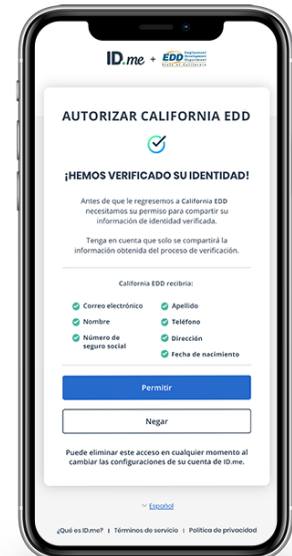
ID.me + EDD Employment Development Department State of California

AUTORIZAR CALIFORNIA EDD

¡HEMOS VERIFICADO SU IDENTIDAD!

Antes de que le regresemos a California EDD necesitamos su permiso para compartir su información de identidad verificada.

Tenga en cuenta que solo se compartirá la información obtenida del proceso de verificación.

California EDD recibirá:

| | |
|---|---|
| Correo electrónico | Apellido |
| Nombre | Teléfono |
| Número de seguro social | Dirección |
| | Fecha de nacimiento |

Permitir

Negar

Puede eliminar este acceso en cualquier momento al cambiar las configuraciones de su cuenta de ID.me.

Español

¿Qué es ID.me? | Términos de servicio | Política de privacidad